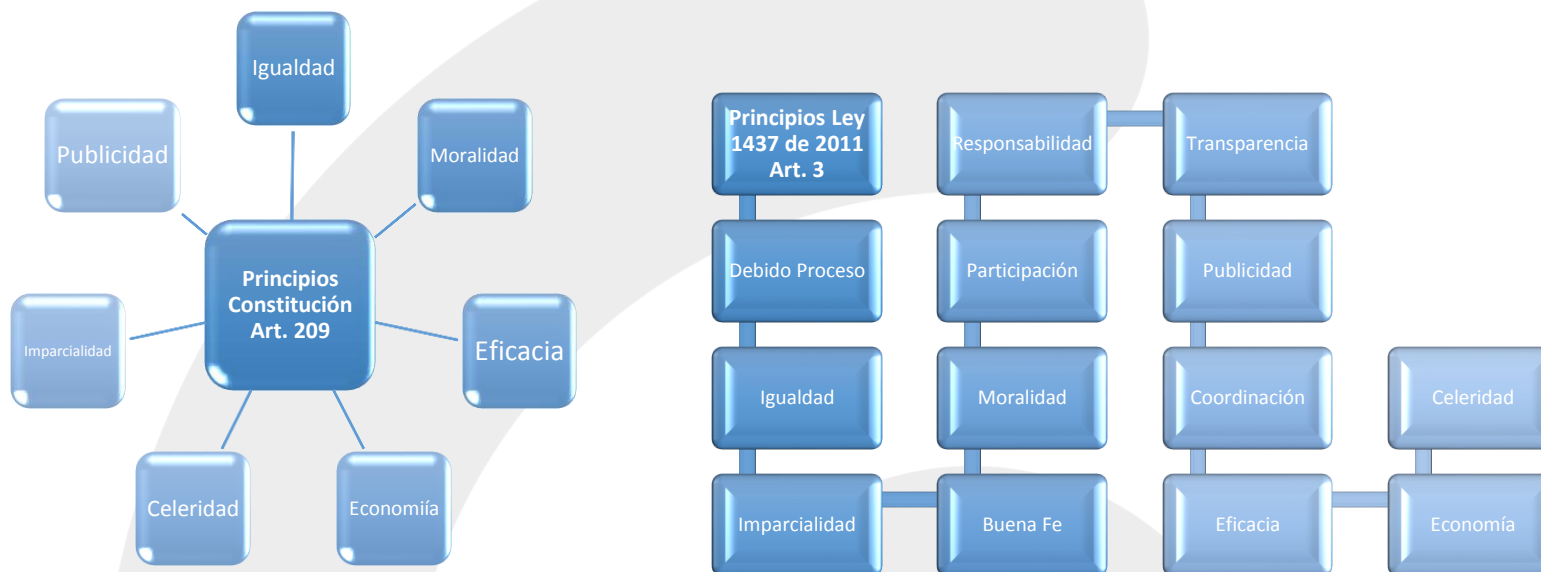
Igualdad

Publicidad

Moralidad

Principios Constitución Art. 209

Imparcialidad

Eficacia

Celeridad

Economiía

Principios Ley 1437 de 2011 Art. 3

Responsabilidad

Transparencia

Debido Proceso

Participación

Publicidad

Igualdad

Moralidad

Coordinación

Celeridad

Imparcialidad

Buena Fe

Eficacia

Economía